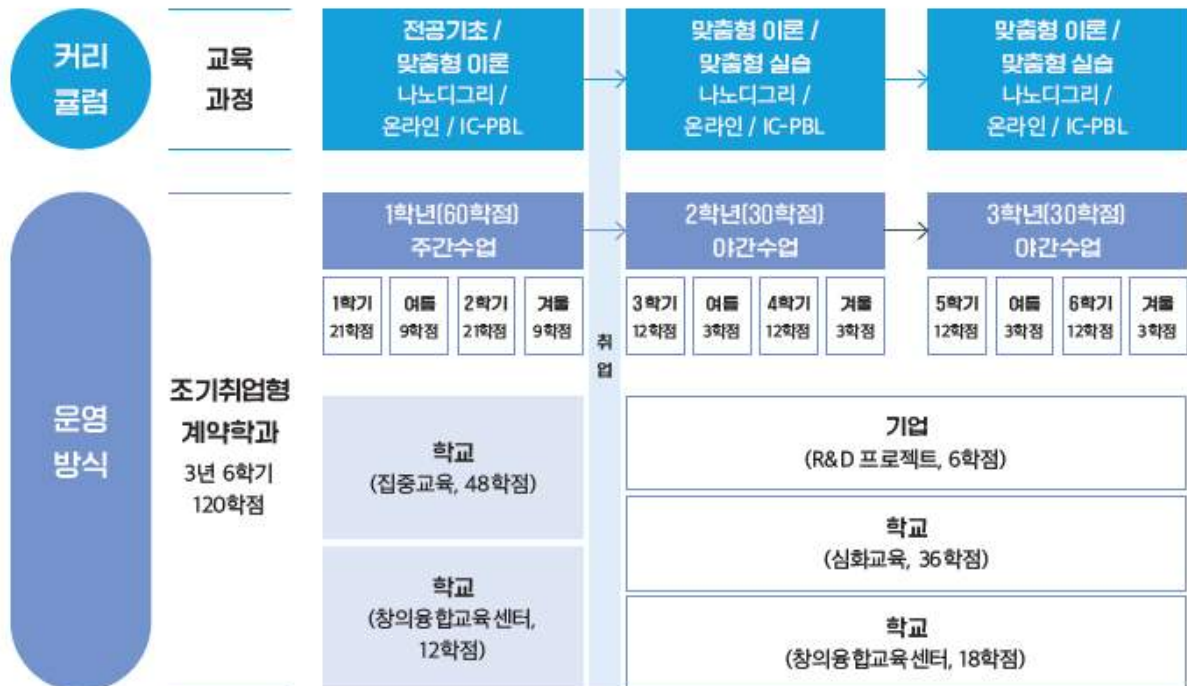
커리큘럼

교육과정

전공기초 / 맞춤형 이론 나노디그리 / 온라인 / IC-PBL

맞춤형 이론 / 맞춤형 실습 나노디그리 / 온라인 / IC-PBL

맞춤형 이론 / 맞춤형 실습 나노디그리 / 온라인 / IC-PBL

운영방식

조기취업형 계약학과

3년 6학기 120학점

1학년(60학점) 주간수업

| 1학기 21학점 | 여름 9학점 | 2학기 21학점 | 겨울 9학점 |
|---|---|---|---|

취업

2학년(30학점) 야간수업

| 3학기 12학점 | 여름 3학점 | 4학기 12학점 | 겨울 3학점 |
|---|---|---|---|

3학년(30학점) 야간수업

| 5학기 12학점 | 여름 3학점 | 6학기 12학점 | 겨울 3학점 |
|---|---|---|---|

학교 (집중교육, 48학점)

학교 (창의융합교육센터, 12학점)

기업 (R&D 프로젝트, 6학점)

학교 (심화교육, 36학점)

학교 (창의융합교육센터, 18학점)